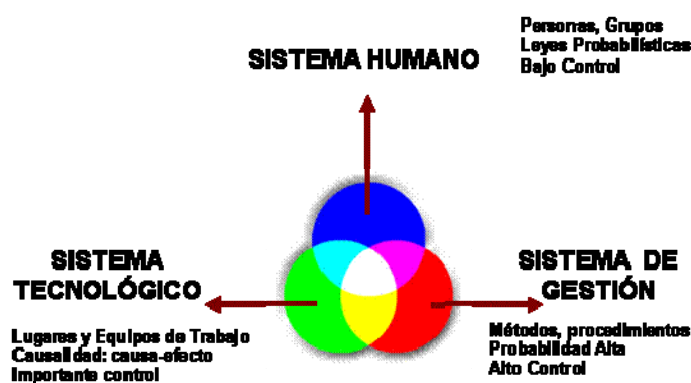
SISTEMA HUMANO

Personas, Grupos
Leyes Probabilísticas
Bajo Control

SISTEMA TECNOLÓGICO

Lugares y Equipos de Trabajo
Causalidad: causa-efecto
Importante control

SISTEMA DE GESTIÓN

Métodos, procedimientos
Probabilidad Alta
Alto Control